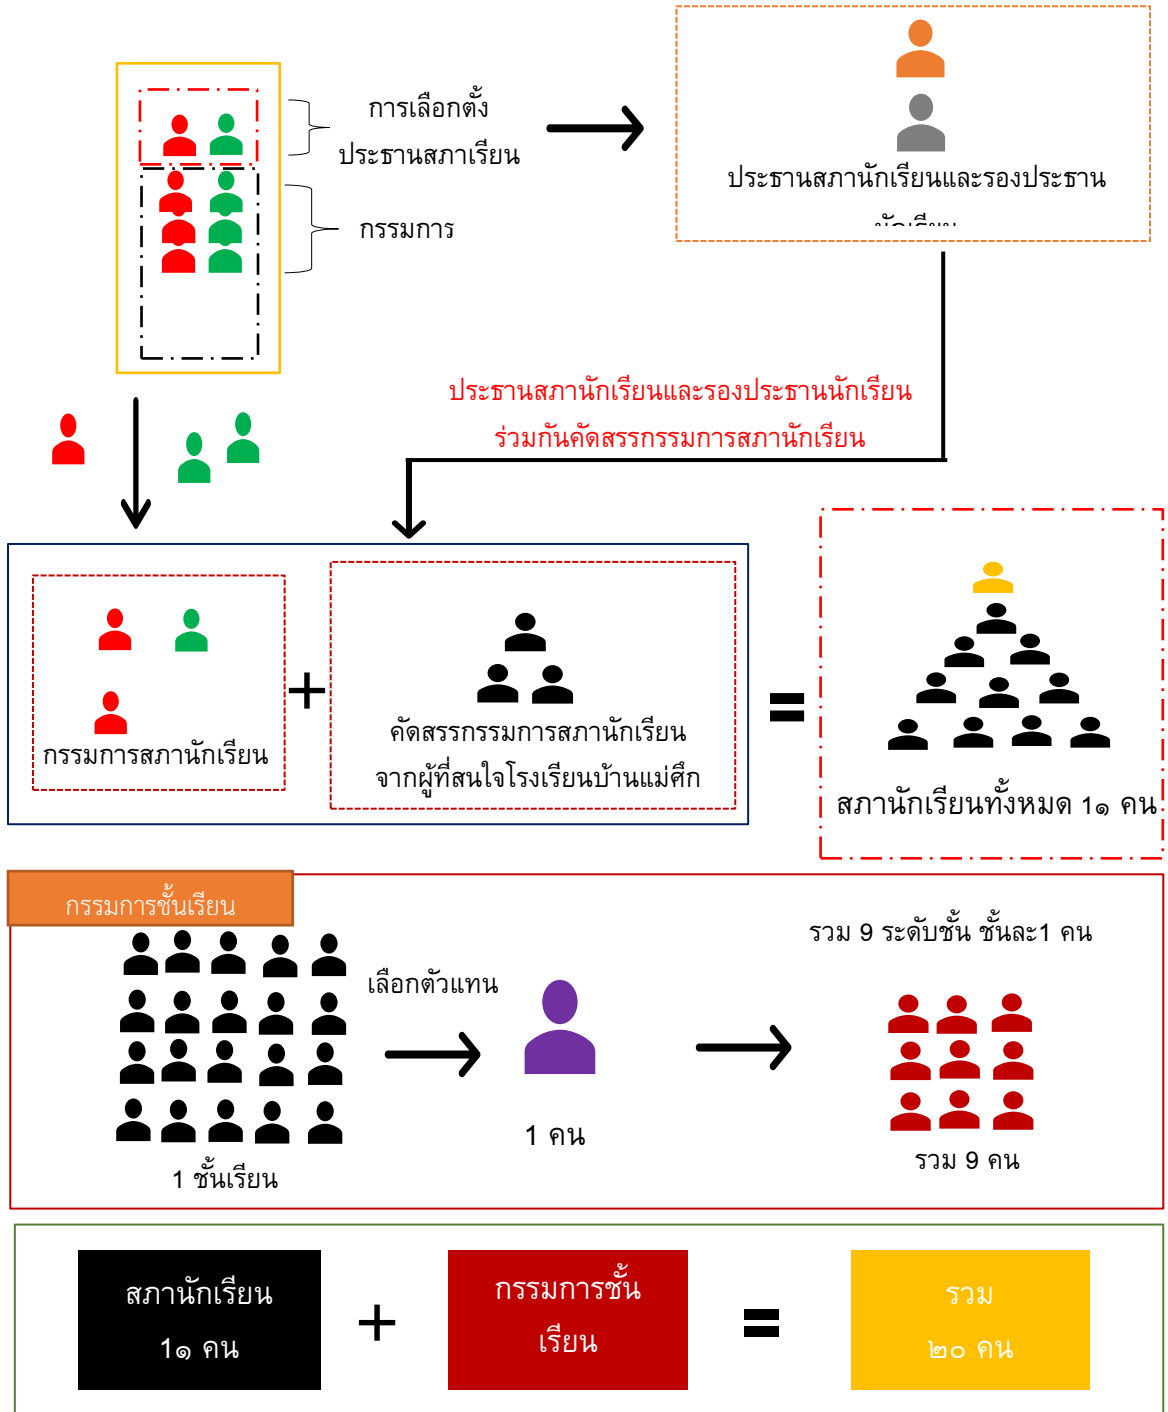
การเลือกตั้ง
ประธานสภาเรียน

กรรมการ

ประธานสภานักเรียนและรองประธาน
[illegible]

ประธานสภานักเรียนและรองประธานนักเรียน
ร่วมกันคัดสรรกรรมการสภานักเรียน

กรรมการสภานักเรียน

+

คัดสรรกรรมการสภานักเรียน
จากผู้ที่สนใจโรงเรียนบ้านแม่ศึก

=

สภานักเรียนทั้งหมด ๑๑ คน

กรรมการชั้นเรียน

เลือกตัวแทน

1 ชั้นเรียน

1 คน

รวม 9 ระดับชั้น ชั้นละ1 คน

รวม 9 คน

สภานักเรียน
๑๑ คน

+

กรรมการชั้นเรียน

=

รวม
๒๐ คน